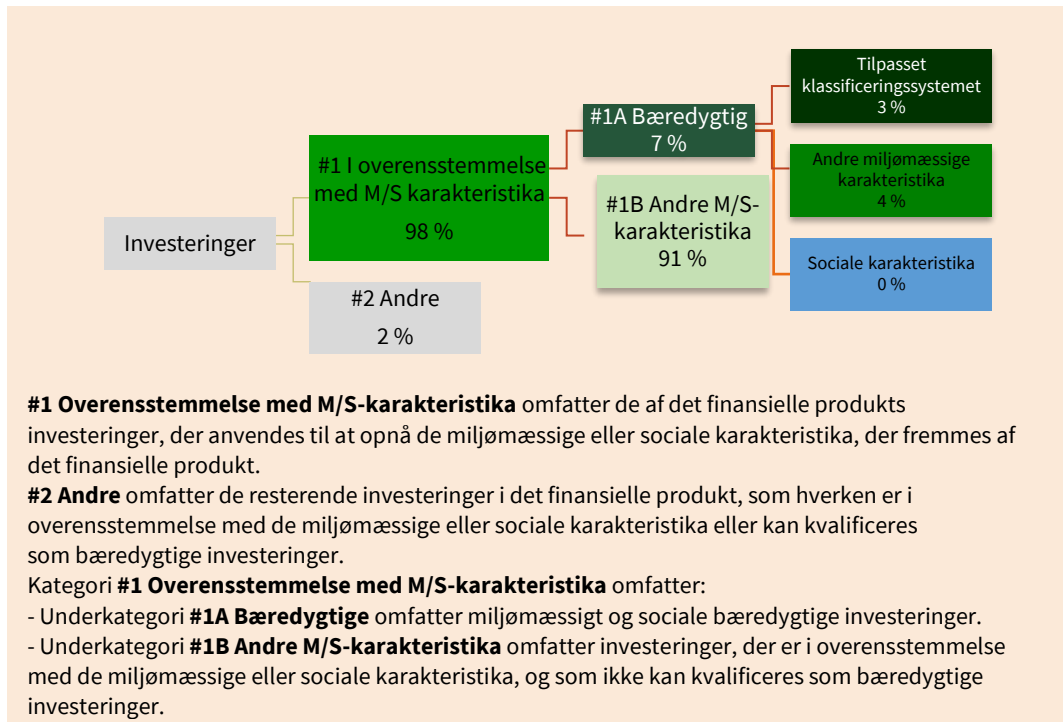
Investeringer

#1 I overensstemmelse med M/S karakteristika
98 %

#2 Andre
2 %

#1A Bæredygtig
7 %

#1B Andre M/S-karakteristika
91 %

Tilpasset klassificeringssystemet
3 %

Andre miljømæssige karakteristika
4 %

Sociale karakteristika
0 %

**#1 Overensstemmelse med M/S-karakteristika** omfatter de af det finansielle produkts investeringer, der anvendes til at opnå de miljømæssige eller sociale karakteristika, der fremmes af det finansielle produkt.
**#2 Andre** omfatter de resterende investeringer i det finansielle produkt, som hverken er i overensstemmelse med de miljømæssige eller sociale karakteristika eller kan kvalificeres som bæredygtige investeringer.
Kategori **#1 Overensstemmelse med M/S-karakteristika** omfatter:
- Underkategori **#1A Bæredygtige** omfatter miljømæssigt og sociale bæredygtige investeringer.
- Underkategori **#1B Andre M/S-karakteristika** omfatter investeringer, der er i overensstemmelse med de miljømæssige eller sociale karakteristika, og som ikke kan kvalificeres som bæredygtige investeringer.